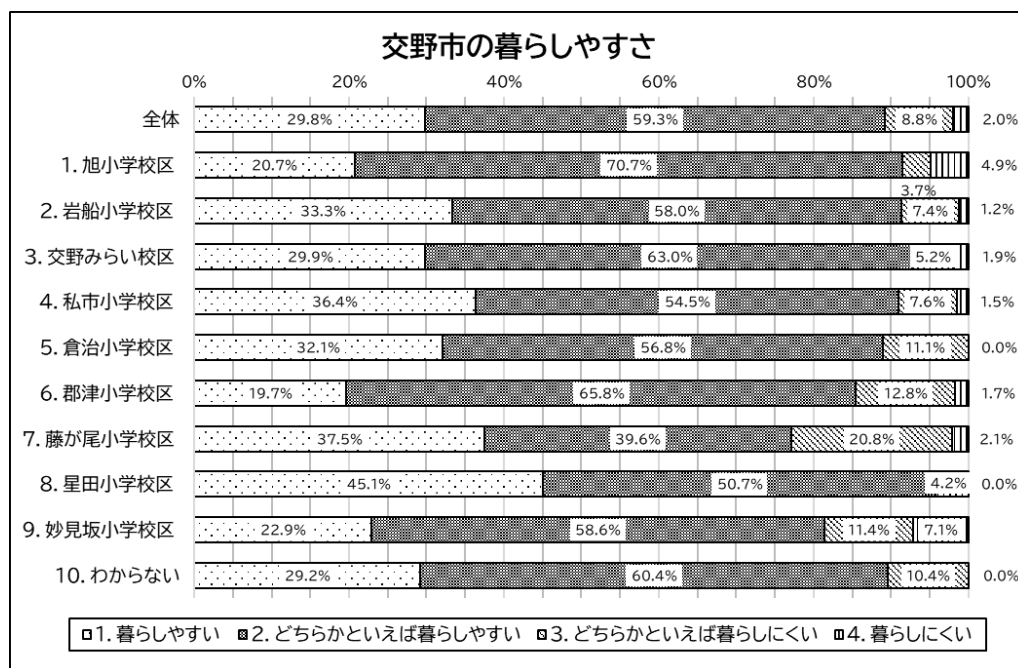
交野市の暮らしやすさ

0% 20% 40% 60% 80% 100%

| | 1 | 2 | 3 | 4 |
|---|---|---|---|---|
| 全体 | 29.8% | 59.3% | 8.8% | 2.0% |
| 1. 旭小学校区 | 20.7% | 70.7% | 3.7% | 4.9% |
| 2. 岩船小学校区 | 33.3% | 58.0% | 7.4% | 1.2% |
| 3. 交野みらい校区 | 29.9% | 63.0% | 5.2% | 1.9% |
| 4. 私市小学校区 | 36.4% | 54.5% | 7.6% | 1.5% |
| 5. 倉治小学校区 | 32.1% | 56.8% | 11.1% | 0.0% |
| 6. 郡津小学校区 | 19.7% | 65.8% | 12.8% | 1.7% |
| 7. 藤が尾小学校区 | 37.5% | 39.6% | 20.8% | 2.1% |
| 8. 星田小学校区 | 45.1% | 50.7% | 4.2% | 0.0% |
| 9. 妙見坂小学校区 | 22.9% | 58.6% | 11.4% | 7.1% |
| 10. わからない | 29.2% | 60.4% | 10.4% | 0.0% |

□1. 暮らしやすい ■2. どちらかといえば暮らしやすい ■3. どちらかといえば暮らしにくい ■4. 暮らしにくい